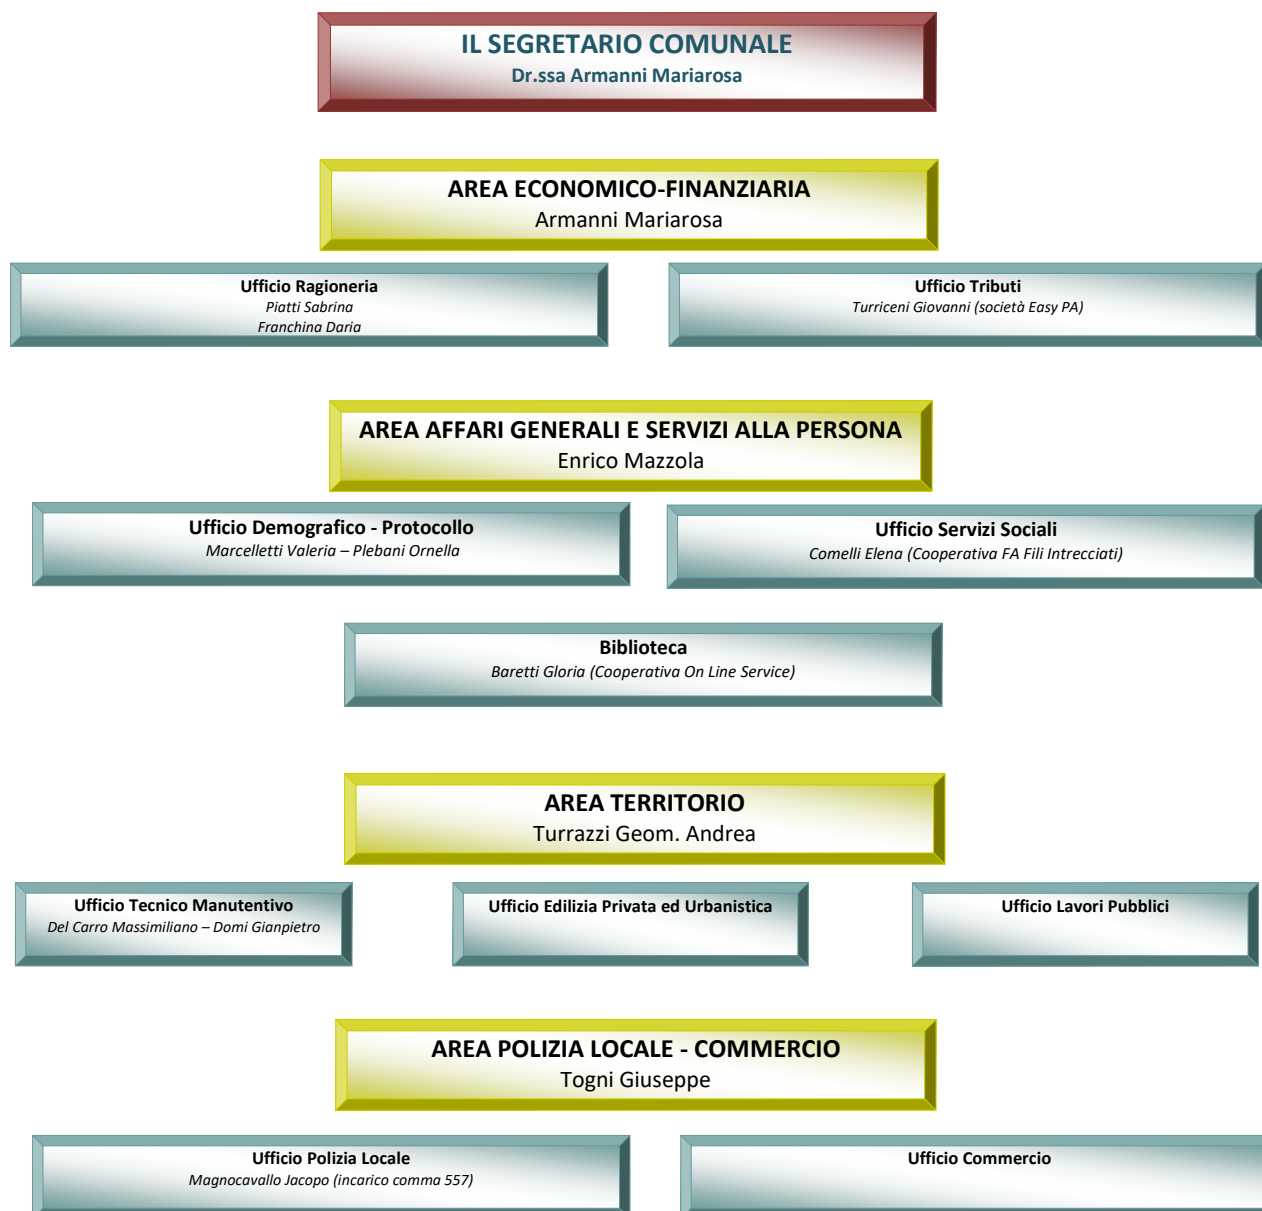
IL SEGRETARIO COMUNALE
Dr.ssa Armanni Mariarosa

AREA ECONOMICO-FINANZIARIA
Armanni Mariarosa

Ufficio Ragioneria
Piatti Sabrina
Franchina Daria

Ufficio Tributi
Turriceni Giovanni (società Easy PA)

AREA AFFARI GENERALI E SERVIZI ALLA PERSONA
Enrico Mazzola

Ufficio Demografico - Protocollo
Marcelletti Valeria – Plebani Ornella

Ufficio Servizi Sociali
Comelli Elena (Cooperativa FA Fili Intrecciati)

Biblioteca
Baretti Gloria (Cooperativa On Line Service)

AREA TERRITORIO
Turrazzi Geom. Andrea

Ufficio Tecnico Manutentivo
Del Carro Massimiliano – Domi Gianpietro

Ufficio Edilizia Privata ed Urbanistica

Ufficio Lavori Pubblici

AREA POLIZIA LOCALE - COMMERCIO
Togni Giuseppe

Ufficio Polizia Locale
Magnocavallo Jacopo (incarico comma 557)

Ufficio Commercio